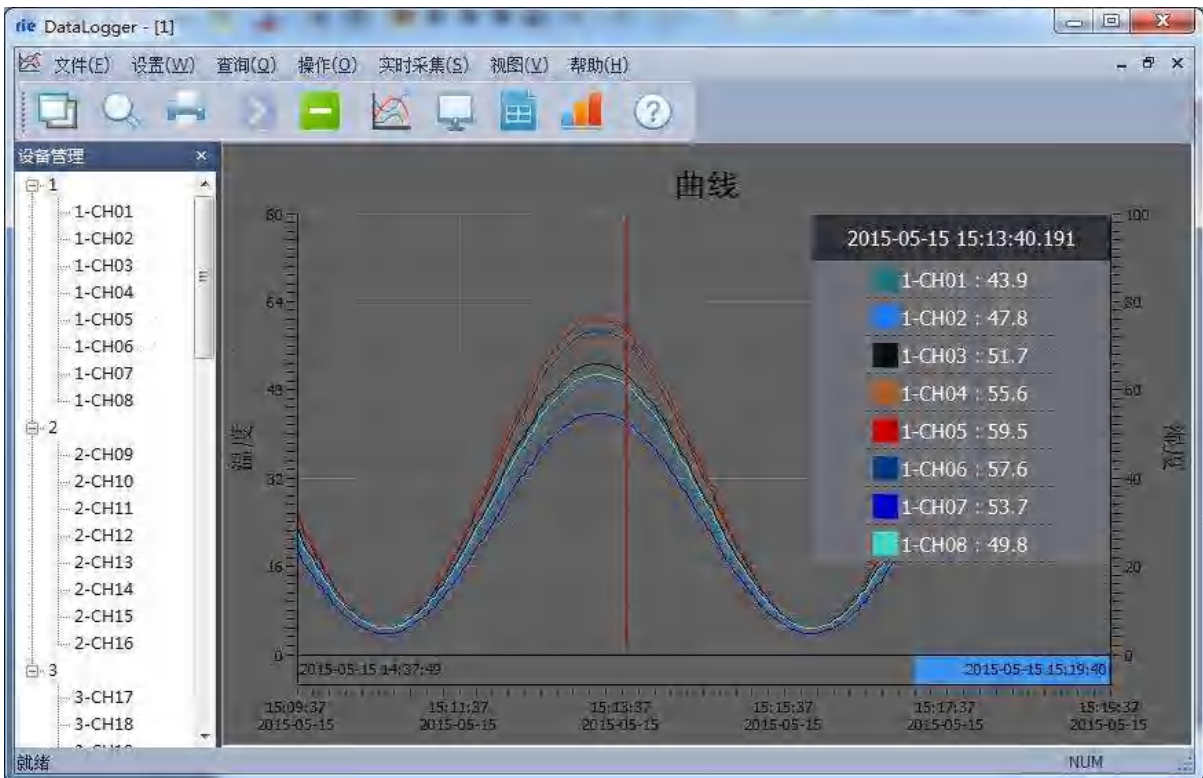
rie DataLogger - [1]

文件(F) 设置(W) 查询(Q) 操作(O) 实时采集(S) 视图(V) 帮助(H)

设备管理 ×

1
1-CH01
1-CH02
1-CH03
1-CH04
1-CH05
1-CH06
1-CH07
1-CH08
2
2-CH09
2-CH10
2-CH11
2-CH12
2-CH13
2-CH14
2-CH15
2-CH16
3
3-CH17
3-CH18

曲线

2015-05-15 15:13:40.191

1-CH01 : 43.9
1-CH02 : 47.8
1-CH03 : 51.7
1-CH04 : 55.6
1-CH05 : 59.5
1-CH06 : 57.6
1-CH07 : 53.7
1-CH08 : 49.8

80
64
48
32
16
0

温度

100
80
60
40
20
0

湿度

2015-05-15 14:37:49
2015-05-15 15:19:40

15:09:37 2015-05-15
15:11:37 2015-05-15
15:13:37 2015-05-15
15:15:37 2015-05-15
15:17:37 2015-05-15
15:19:37 2015-05-15

就绪
NUM